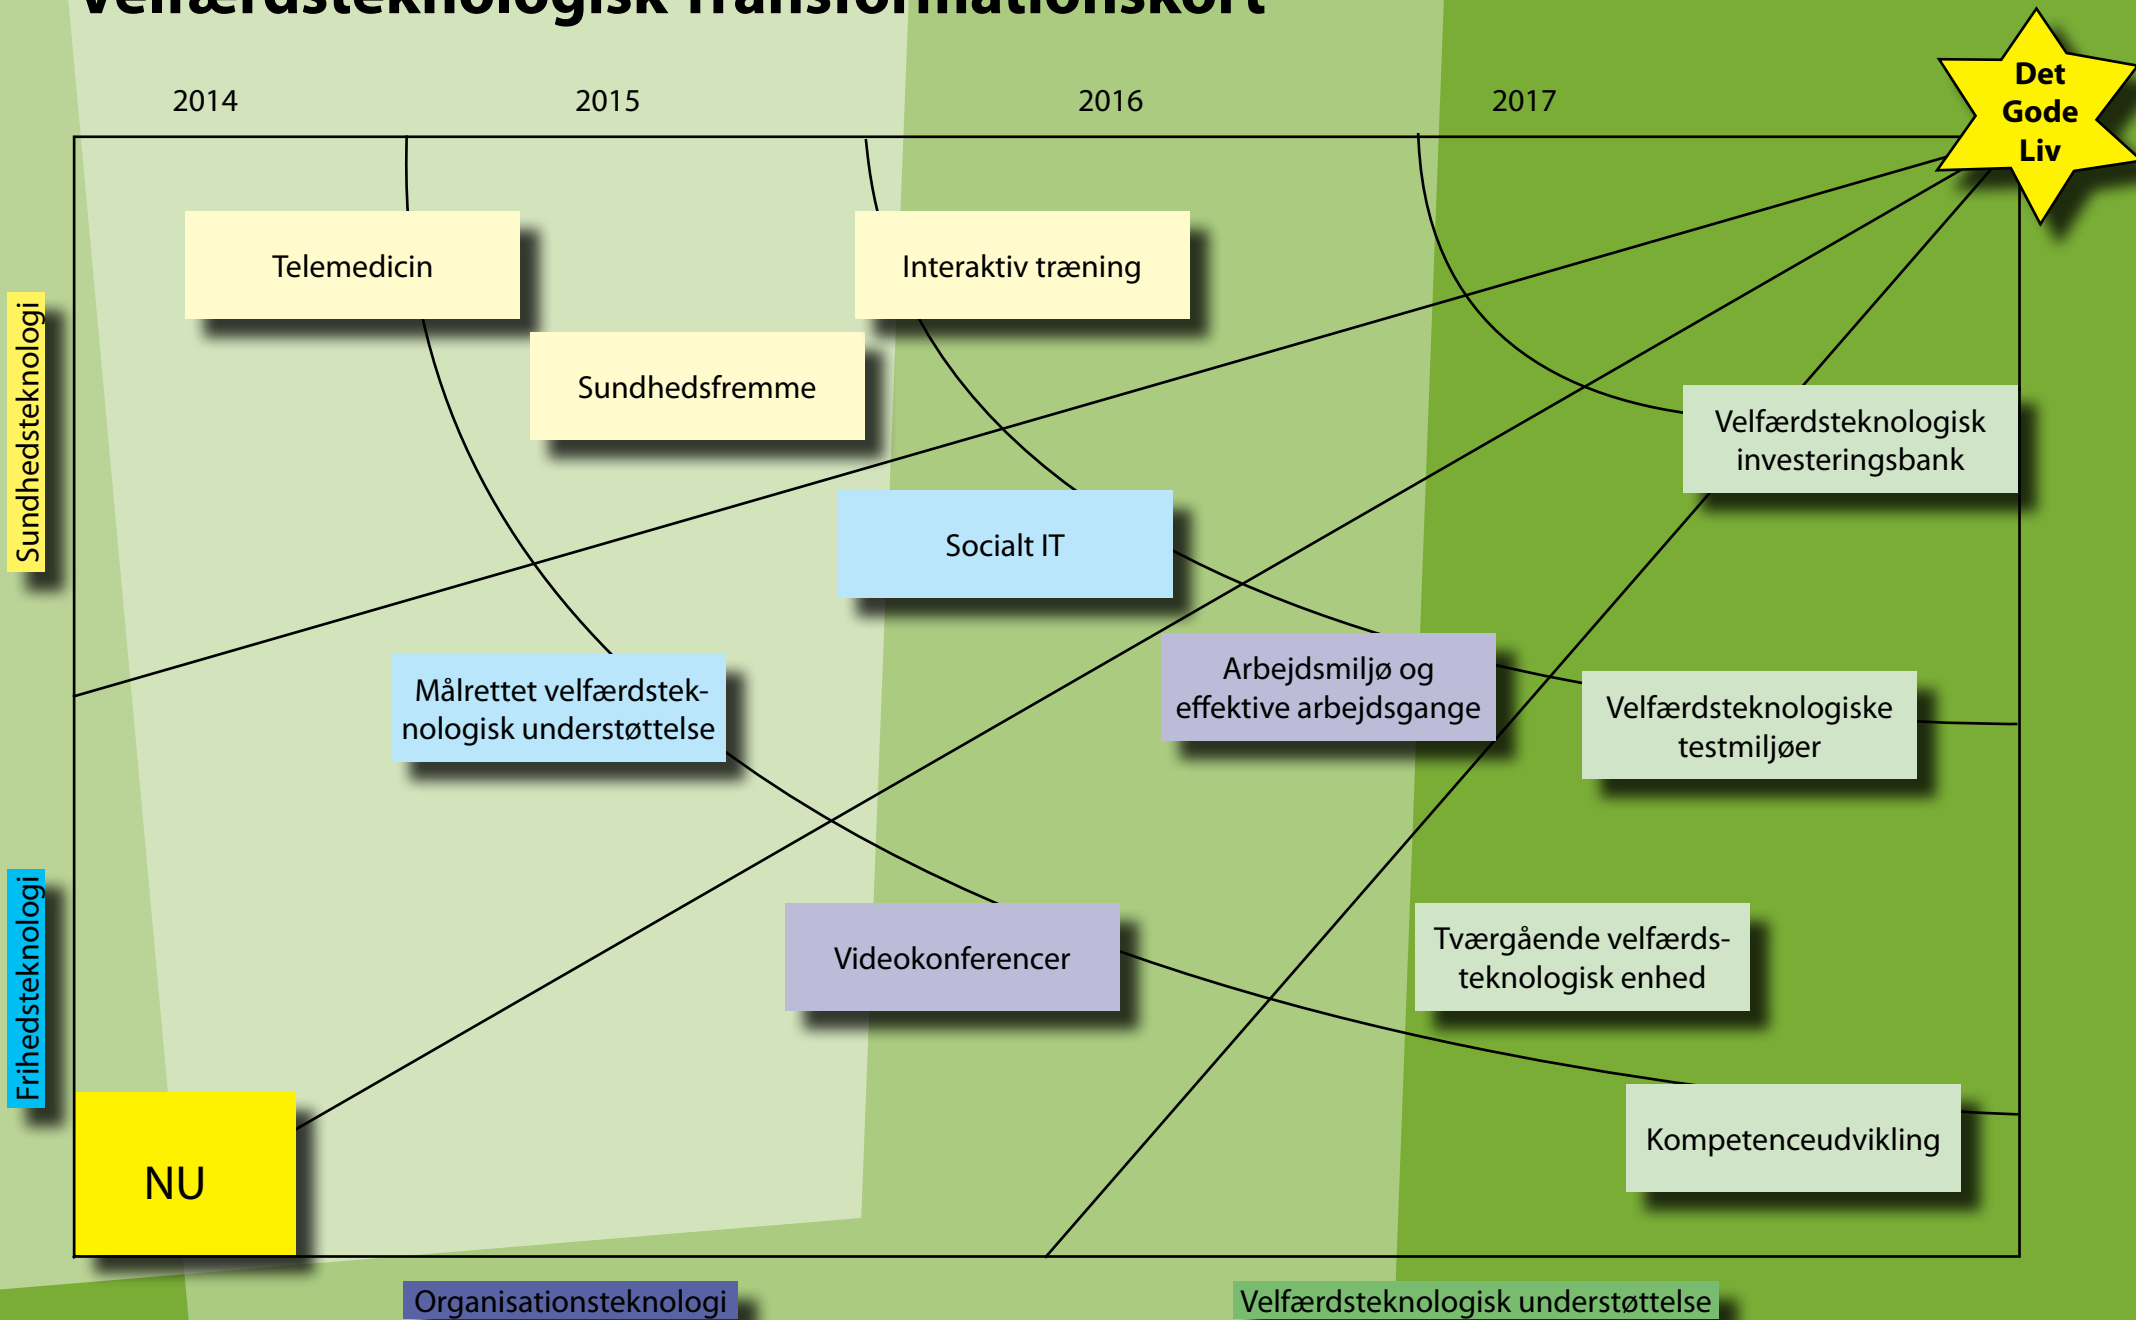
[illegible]

2014

2015

2016

2017

Det Gode Liv

Sundhedsteknologi

Frihedsteknologi

Telemedicin

Interaktiv træning

Sundhedsfremme

Socialt IT

Velfærdsteknologisk investeringsbank

Målrettet velfærdsteknologisk understøttelse

Arbejdsmiljø og effektive arbejdsgange

Velfærdsteknologiske testmiljøer

Videokonferencer

Tværgående velfærdsteknologisk enhed

Kompetenceudvikling

NU

Organisationsteknologi

Velfærdsteknologisk understøttelse